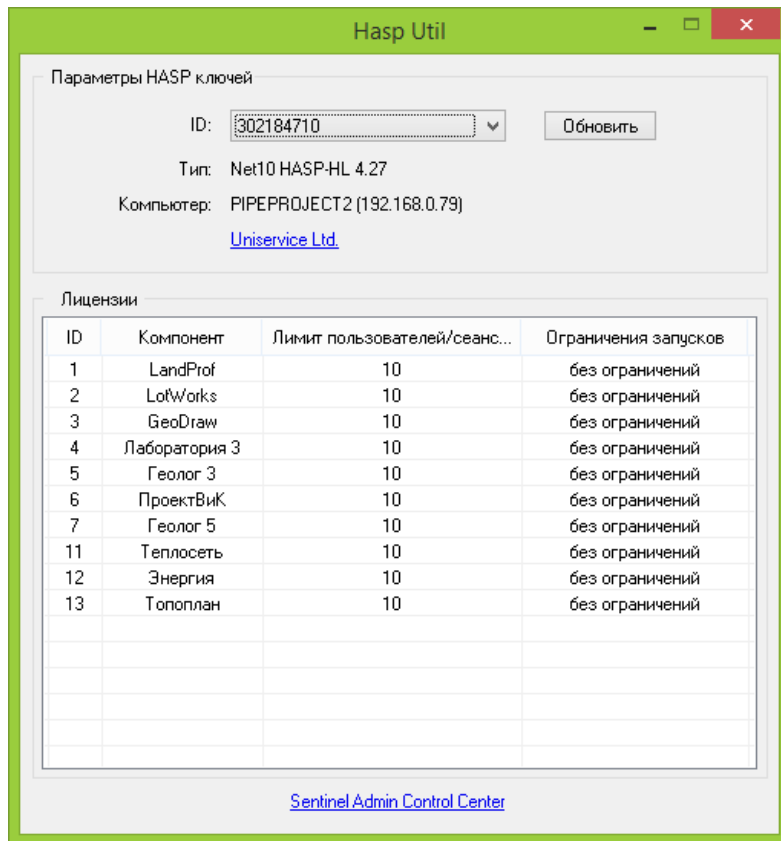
Hasp Util

Параметры HASP ключей

ID: 302184710

Обновить

Тип: Net10 HASP-HL 4.27

Компьютер: PIPEPROJECT2 (192.168.0.79)

Uniservice Ltd.

Лицензии

| ID | Компонент | Лимит пользователей/сеанс... | Ограничения запусков |
|---|---|---|---|
| 1 | LandProf | 10 | без ограничений |
| 2 | LotWorks | 10 | без ограничений |
| 3 | GeoDraw | 10 | без ограничений |
| 4 | Лаборатория 3 | 10 | без ограничений |
| 5 | Геолог 3 | 10 | без ограничений |
| 6 | ПроектВиК | 10 | без ограничений |
| 7 | Геолог 5 | 10 | без ограничений |
| 11 | Теплосеть | 10 | без ограничений |
| 12 | Энергия | 10 | без ограничений |
| 13 | Топоплан | 10 | без ограничений |

Sentinel Admin Control Center